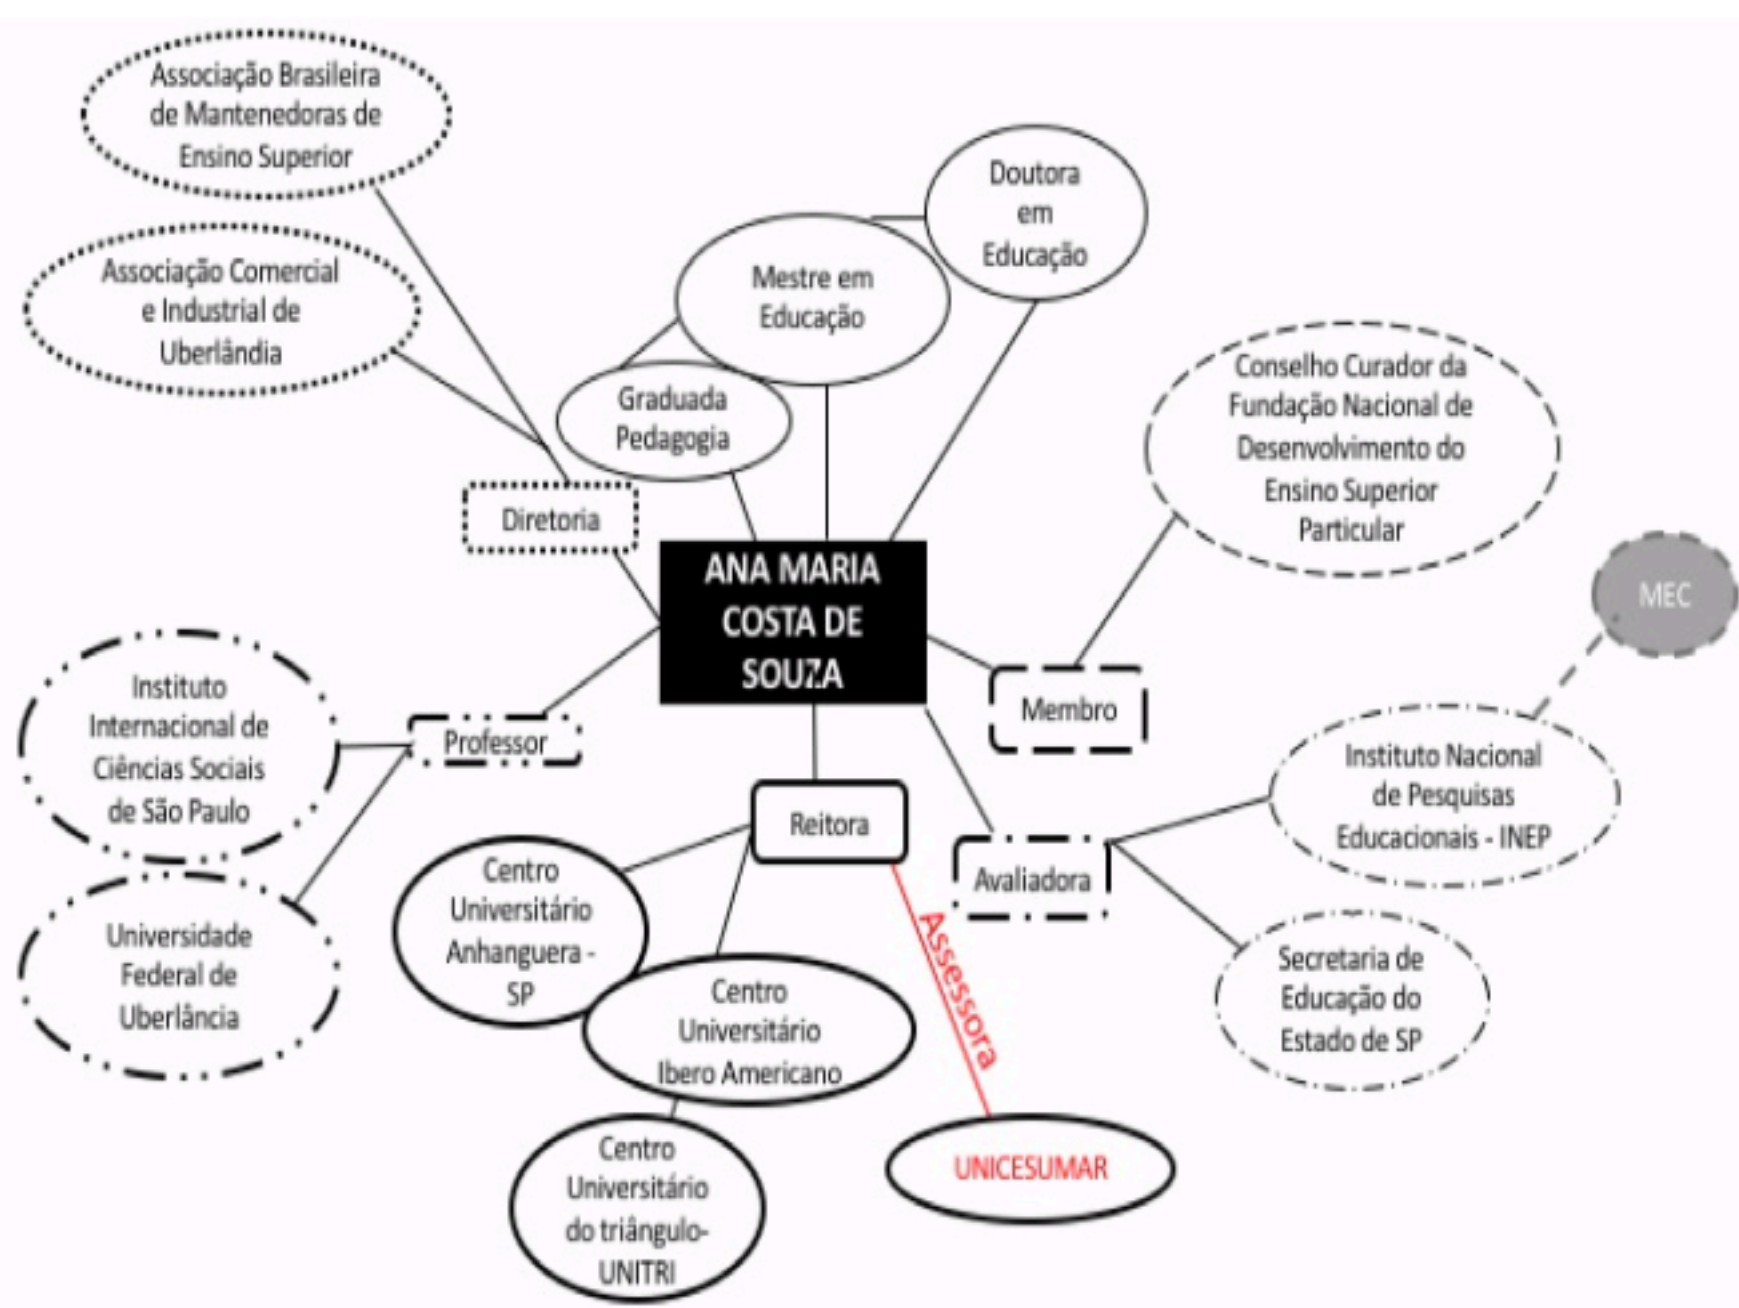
Associação Brasileira de Mantenedoras de Ensino Superior

Associação Comercial e Industrial de Uberlândia

Doutora em Educação

Mestre em Educação

Graduada Pedagogia

Diretoria

Conselho Curador da Fundação Nacional de Desenvolvimento do Ensino Superior Particular

MEC

ANA MARIA COSTA DE SOUZA

Membro

Instituto Internacional de Ciências Sociais de São Paulo

Professor

Instituto Nacional de Pesquisas Educacionais - INEP

Reitora

Avaliadora

Universidade Federal de Uberlância

Centro Universitário Anhanguera - SP

Centro Universitário Ibero Americano

Assessora

Secretaria de Educação do Estado de SP

Centro Universitário do triângulo-UNITRI

UNICESUMAR